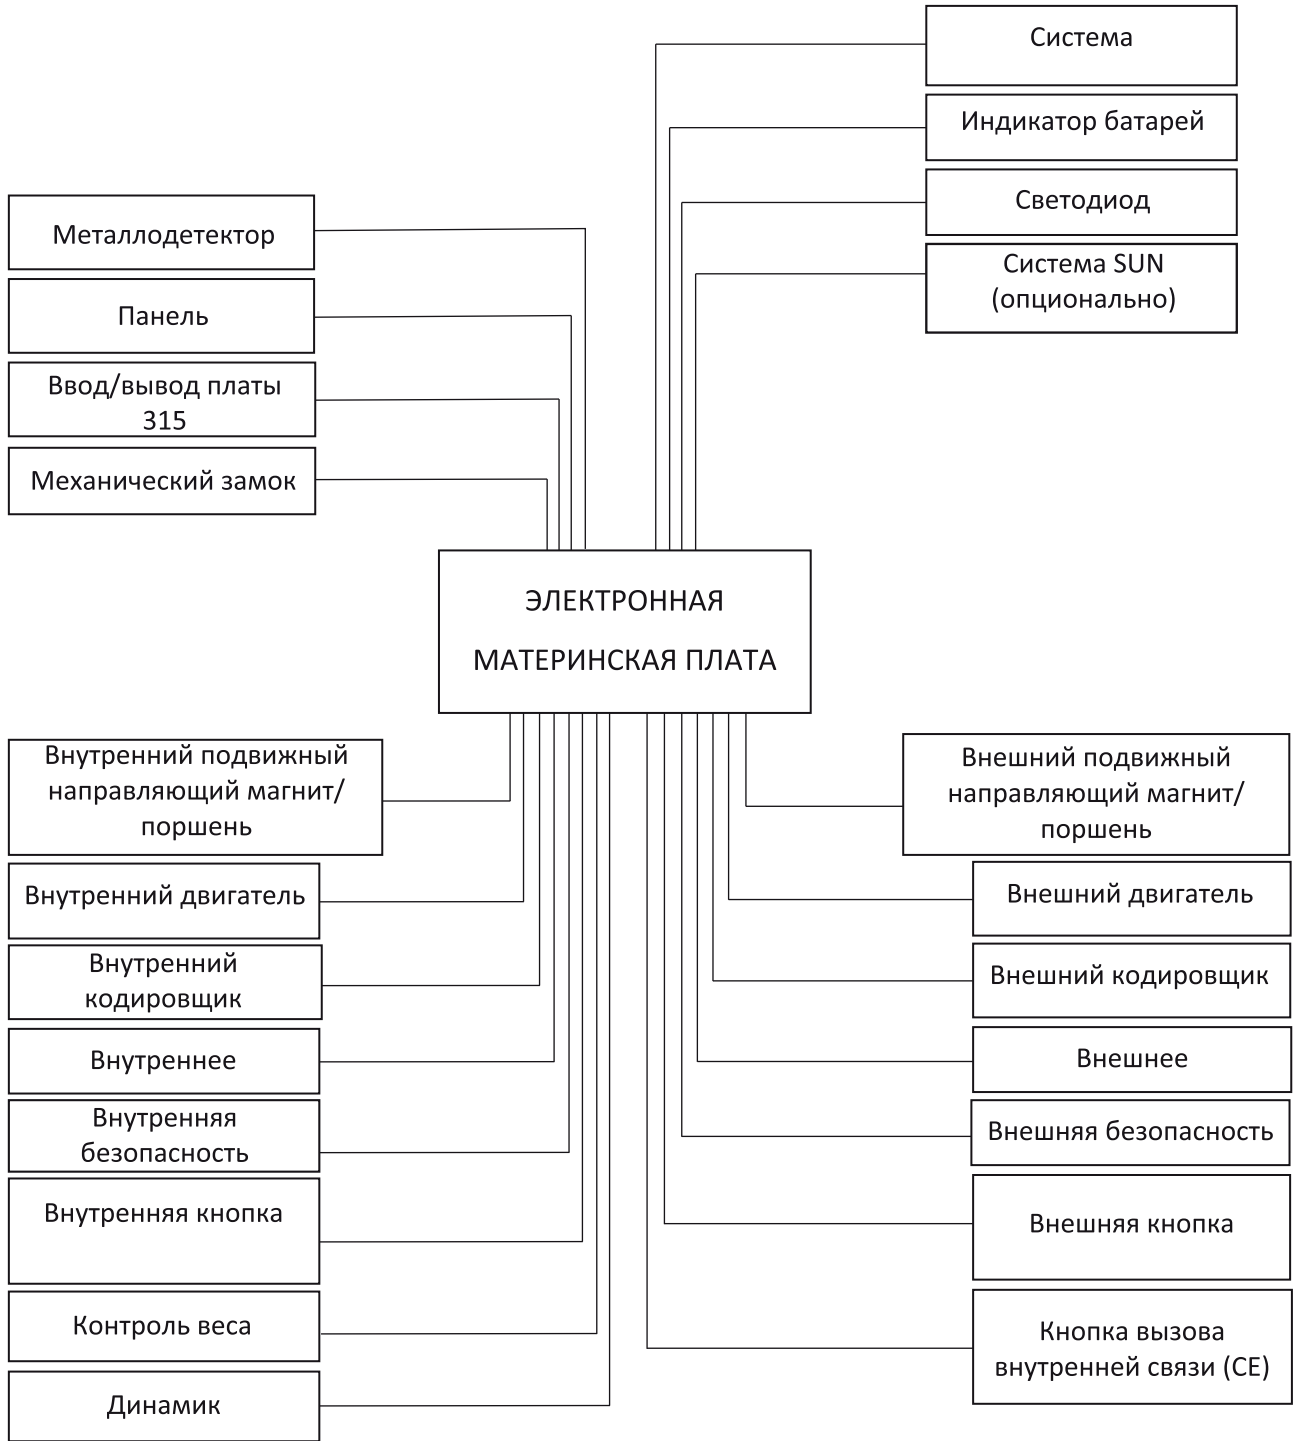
Система

Индикатор батарей

Светодиод

Система SUN (опционально)

Металлодетектор

Панель

Ввод/вывод платы 315

Механический замок

ЭЛЕКТРОННАЯ МАТЕРИНСКАЯ ПЛАТА

Внутренний подвижный направляющий магнит/поршень

Внутренний двигатель

Внутренний кодировщик

Внутреннее

Внутренняя безопасность

Внутренняя кнопка

Контроль веса

Динамик

Внешний подвижный направляющий магнит/поршень

Внешний двигатель

Внешний кодировщик

Внешнее

Внешняя безопасность

Внешняя кнопка

Кнопка вызова внутренней связи (CE)